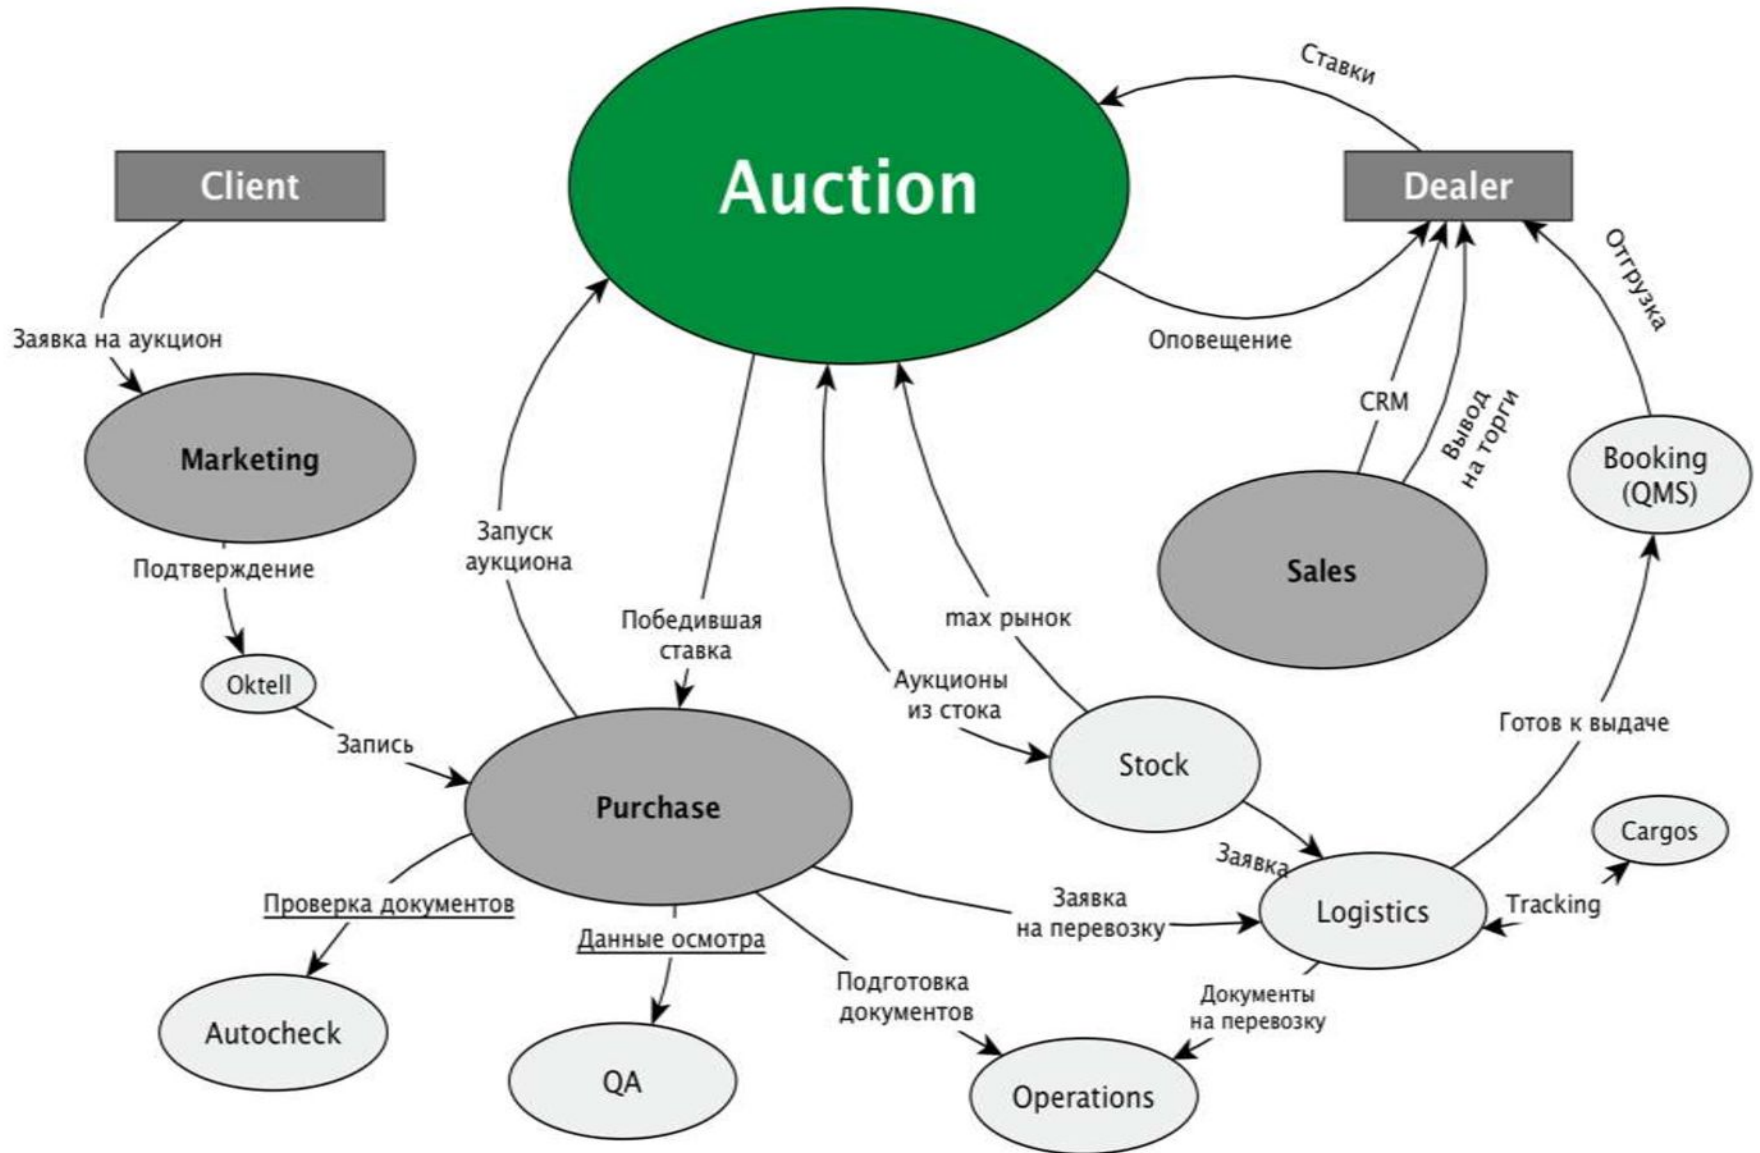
Ставки

Client

Auction

Dealer

Отгрузка

Заявка на аукцион

Оповещение

CRM

Вывод на торги

Marketing

Booking (QMS)

Запуск аукциона

Подтверждение

Sales

Победившая ставка

max рынок

Oktell

Аукционы из стока

Готов к выдаче

Запись

Stock

Purchase

Cargos

Заявка

Заявка на перевозку

Tracking

Проверка документов

Logistics

Данные осмотра

Подготовка документов

Документы на перевозку

Autocheck

QA

Operations